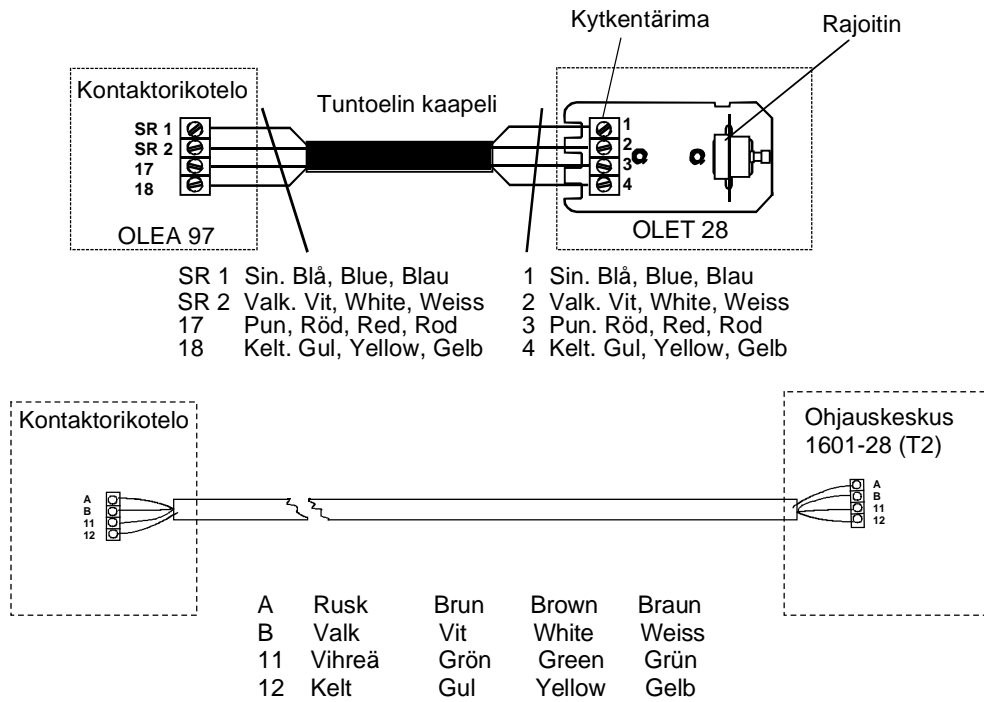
Kytkentärima

Rajoitin

Kontaktorikotelo

Tuntoelin kaapeli

SR 1
SR 2
17
18

1
2
3
4

OLEA 97

OLET 28

SR 1 Sin. Blå, Blue, Blau
SR 2 Valk. Vit, White, Weiss
17 Pun, Röd, Red, Rod
18 Kelt. Gul, Yellow, Gelb

1 Sin. Blå, Blue, Blau
2 Valk. Vit, White, Weiss
3 Pun. Röd, Red, Rod
4 Kelt. Gul, Yellow, Gelb

Kontaktorikotelo

Ohjauskeskus
1601-28 (T2)

A
B
11
12

A
B
11
12

| | | | | |
|---|---|---|---|---|
| A | Rusk | Brun | Brown | Braun |
| B | Valk | Vit | White | Weiss |
| 11 | Vihreä | Grön | Green | Grün |
| 12 | Kelt | Gul | Yellow | Gelb |